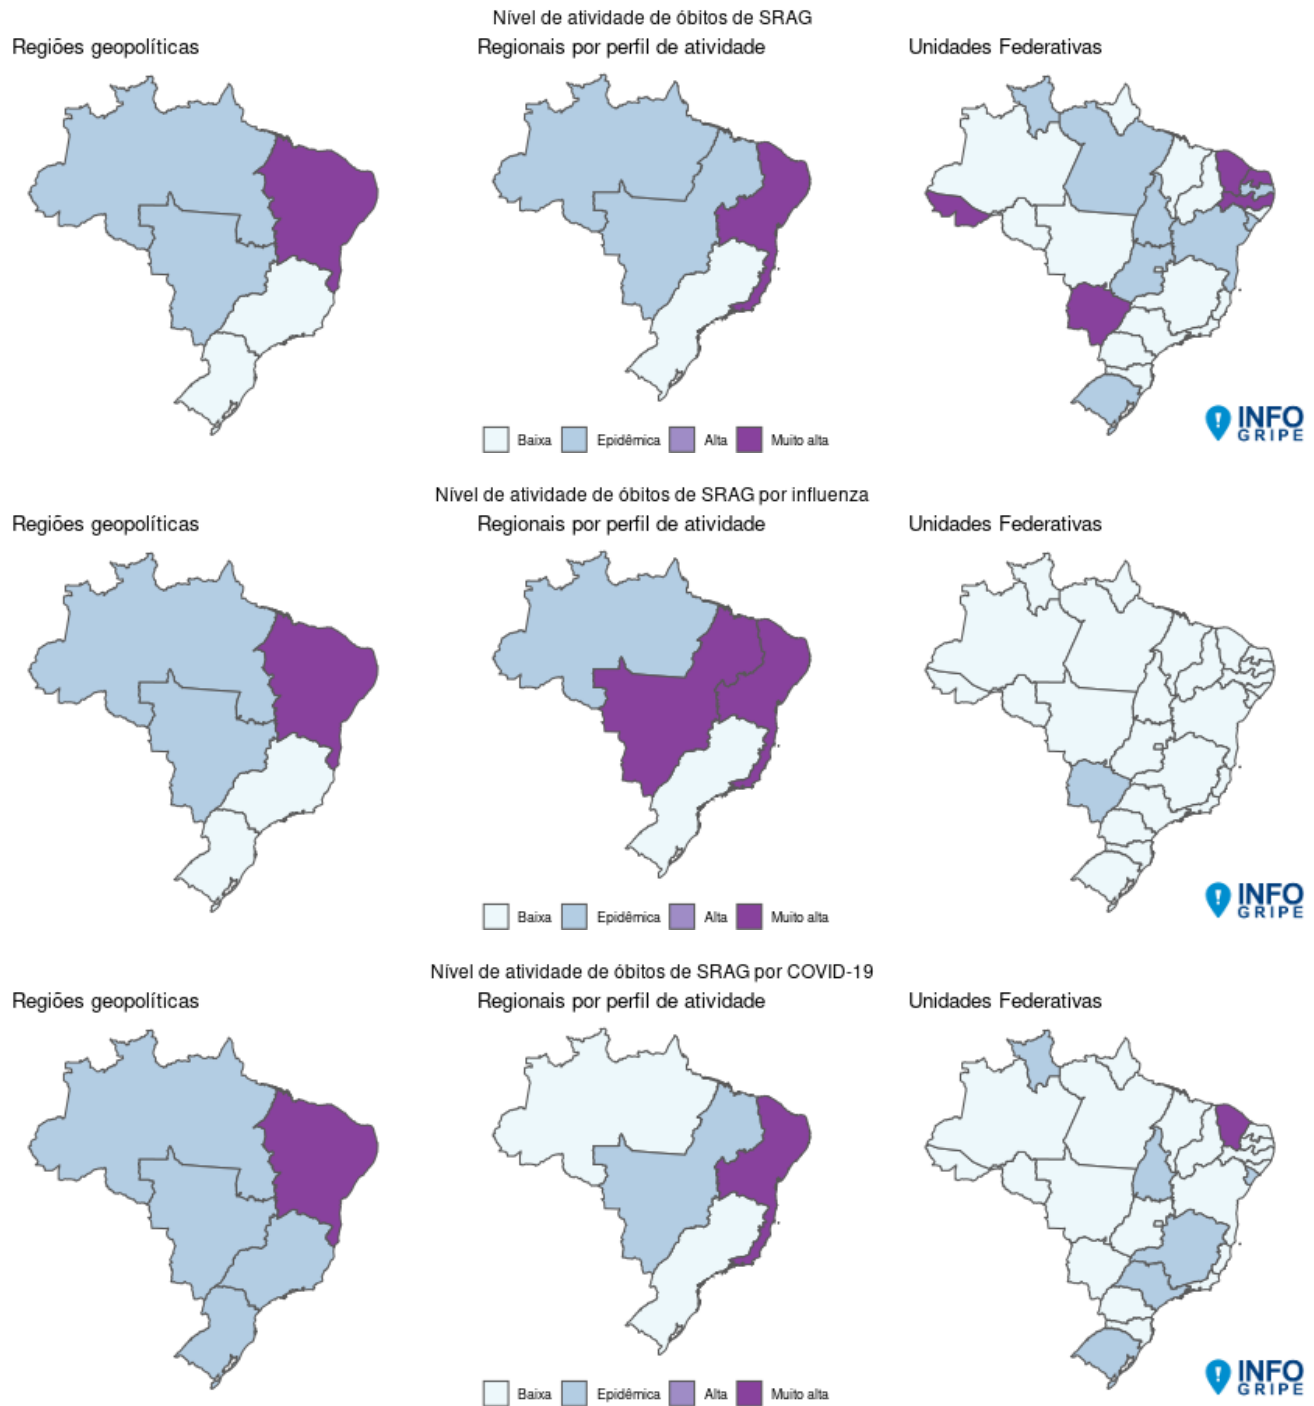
Nível de atividade de óbitos de SRAG

Regiões geopolíticas

Regionais por perfil de atividade

Unidades Federativas

Baixa Epidêmica Alta Muito alta

INFO GRIPE

Nível de atividade de óbitos de SRAG por influenza

Regiões geopolíticas

Regionais por perfil de atividade

Unidades Federativas

Baixa Epidêmica Alta Muito alta

INFO GRIPE

Nível de atividade de óbitos de SRAG por COVID-19

Regiões geopolíticas

Regionais por perfil de atividade

Unidades Federativas

Baixa Epidêmica Alta Muito alta

INFO GRIPE